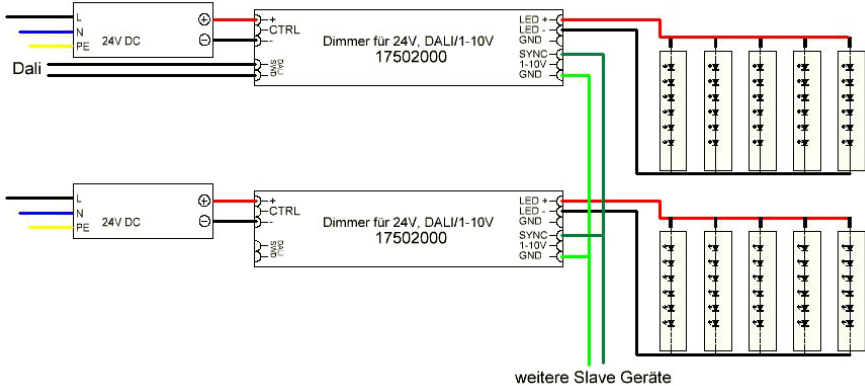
L
N
PE
24V DC
⊕
⊖
+
CTRL
-
Dimmer für 24V, DALI/1-10V
17502000
LED +
LED -
GND
SYNC
1-10V
GND
Dali
DALI
DALI

L
N
PE
24V DC
⊕
⊖
+
CTRL
-
Dimmer für 24V, DALI/1-10V
17502000
LED +
LED -
GND
SYNC
1-10V
GND
DALI
DALI

weitere Slave Geräte